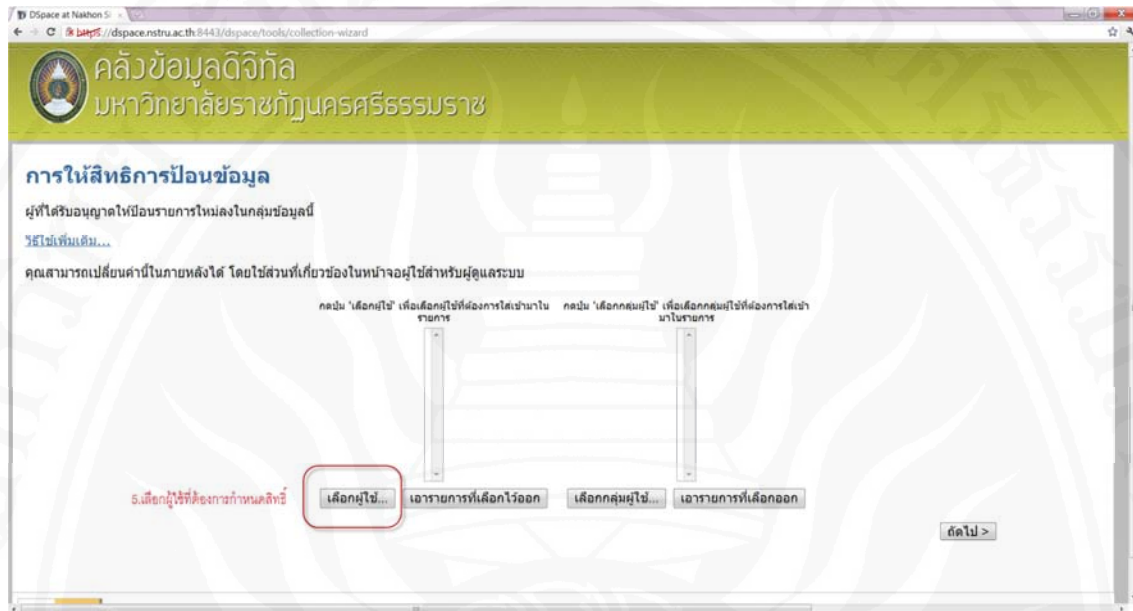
DSpace at Nakhon Si
https://dspace.nstru.ac.th:8443/dspace/tools/collection-wizard

คลังข้อมูลดิจิทัล
มหาวิทยาลัยราชภัฏนครศรีธรรมราช

การให้สิทธิการป้อนข้อมูล

ผู้ที่ได้รับอนุญาตให้ป้อนรายการใหม่ลงในกลุ่มข้อมูลนี้

วิธีใช้เพิ่มเติม...

คุณสามารถเปลี่ยนค่านี้ในภายหลังได้ โดยใช้ส่วนที่เกี่ยวข้องในหน้าจอผู้ใช้สำหรับผู้ดูแลระบบ

กดปุ่ม 'เลือกผู้ใช้' เพื่อเลือกผู้ใช้ที่ต้องการใส่เข้ามาในรายการ

กดปุ่ม 'เลือกกลุ่มผู้ใช้' เพื่อเลือกกลุ่มผู้ใช้ที่ต้องการใส่เข้ามาในรายการ

5.เลือกผู้ใช้ที่ต้องการกำหนดสิทธิ์

เลือกผู้ใช้...

เอารายการที่เลือกไว้ออก

เลือกกลุ่มผู้ใช้...

เอารายการที่เลือกออก

ถัดไป >